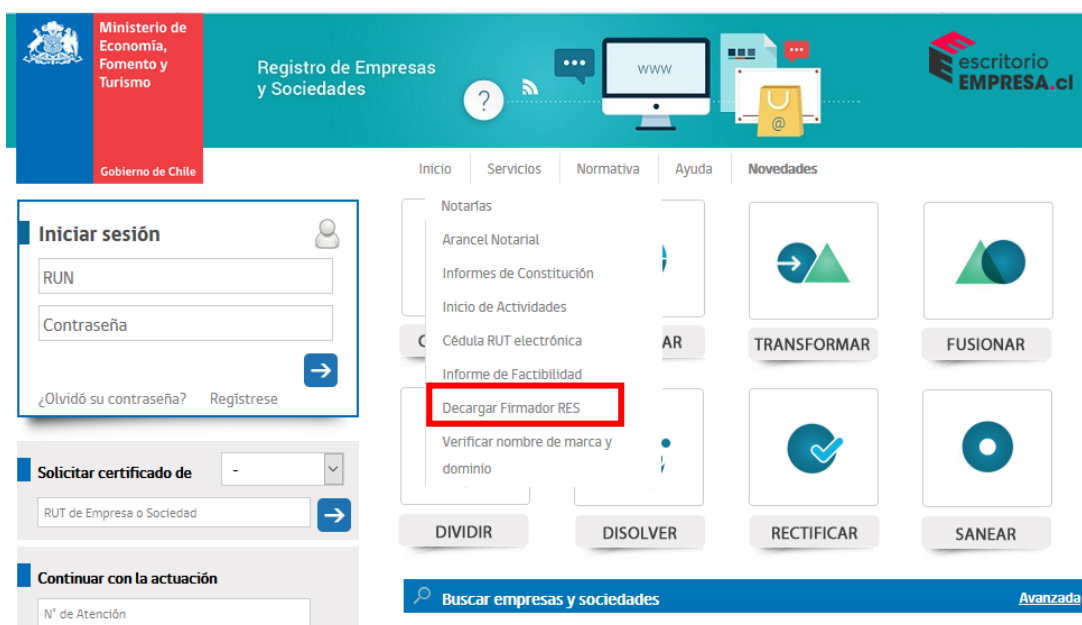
Ministerio de Economía, Fomento y Turismo

Gobierno de Chile

Registro de Empresas y Sociedades

www

escritorio EMPRESA.cl

Inicio | Servicios | Normativa | Ayuda | Novedades

Iniciar sesión

RUN

Contraseña

¿Olvidó su contraseña? Regístrese

Notarías
Arancel Notarial
Informes de Constitución
Inicio de Actividades
Cédula RUT electrónica
Informe de Factibilidad
Decargar Firmador RES
Verificar nombre de marca y dominio

C

AR

TRANSFORMAR

FUSIONAR

Solicitar certificado de

-

RUT de Empresa o Sociedad

DIVIDIR

DISOLVER

RECTIFICAR

SANEAR

Continuar con la actuación

N° de Atención

Buscar empresas y sociedades

Avanzada